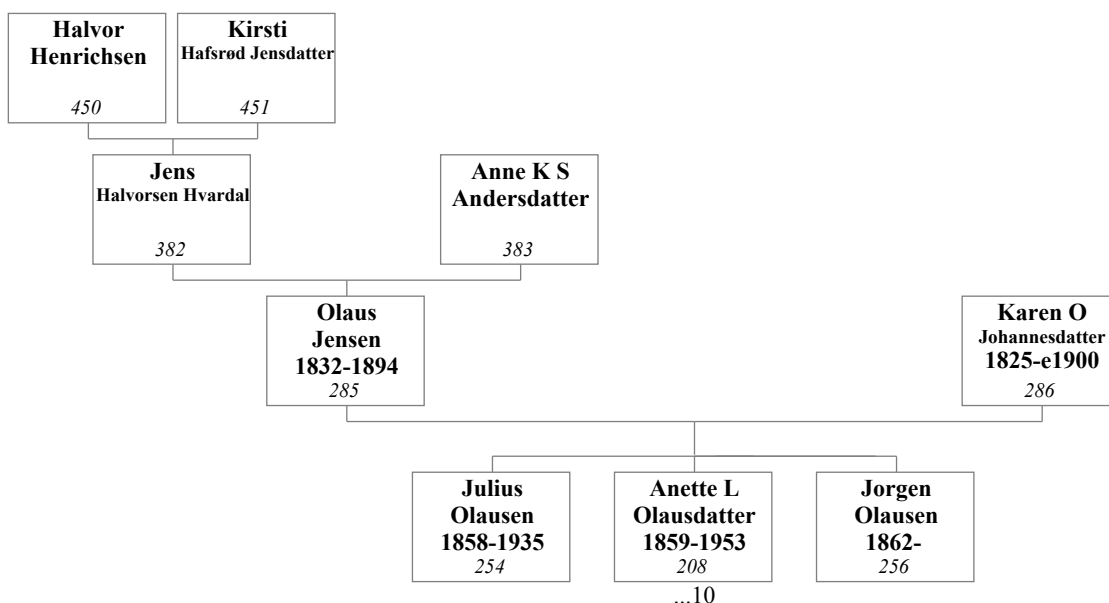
Halvor Henrichsen
450

Kirsti
Hafsrød Jensdatter
451

Jens
Halvorsen Hvardal
382

Anne K S Andersdatter
383

Olaus Jensen
1832-1894
285

Karen O
Johannesdatter
1825-e1900
286

Julius Olausen
1858-1935
254

Anette L Olausdatter
1859-1953
208

Jorgen Olausen
1862-
256

...10